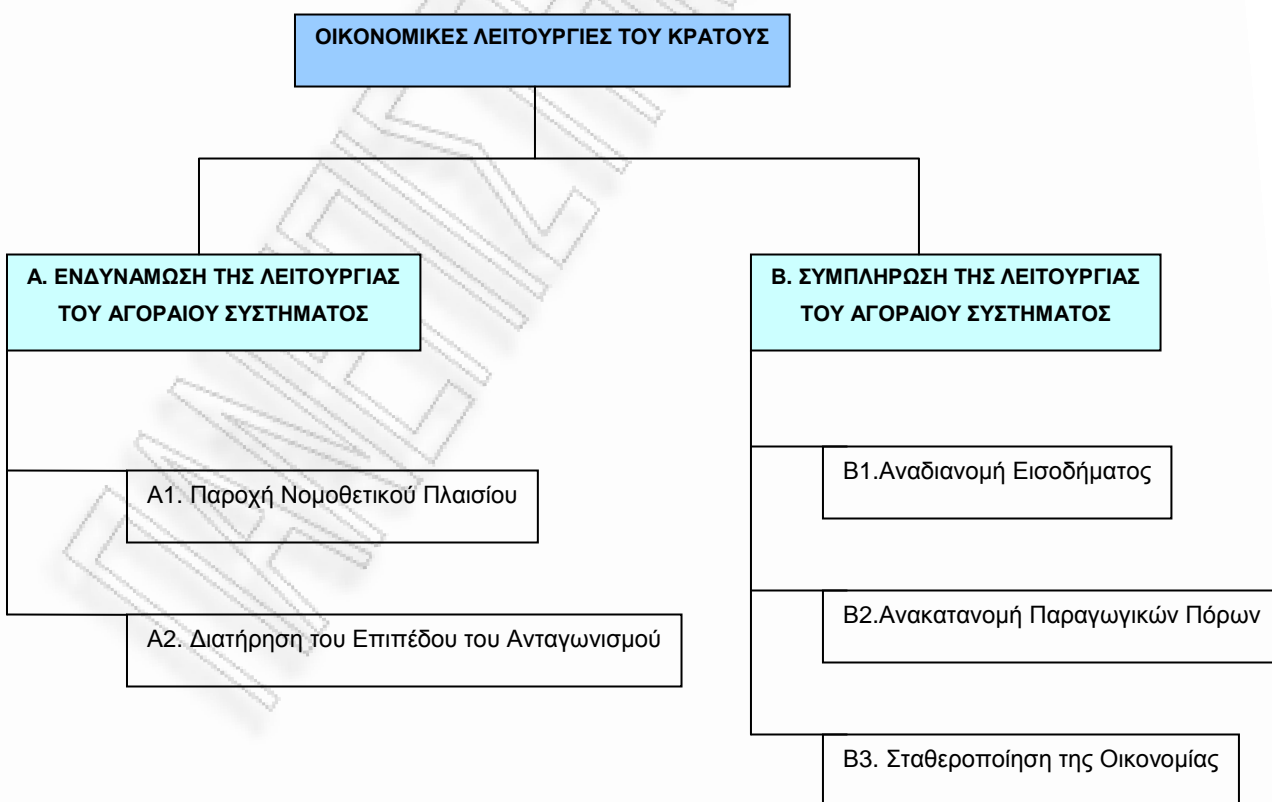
ΟΙΚΟΝΟΜΙΚΕΣ ΛΕΙΤΟΥΡΓΙΕΣ ΤΟΥ ΚΡΑΤΟΥΣ

Α. ΕΝΔΥΝΑΜΩΣΗ ΤΗΣ ΛΕΙΤΟΥΡΓΙΑΣ ΤΟΥ ΑΓΟΡΑΙΟΥ ΣΥΣΤΗΜΑΤΟΣ

Α1. Παροχή Νομοθετικού Πλαισίου

Α2. Διατήρηση του Επιπέδου του Ανταγωνισμού

Β. ΣΥΜΠΛΗΡΩΣΗ ΤΗΣ ΛΕΙΤΟΥΡΓΙΑΣ ΤΟΥ ΑΓΟΡΑΙΟΥ ΣΥΣΤΗΜΑΤΟΣ

Β1.Αναδιανομή Εισοδήματος

Β2.Ανακατανομή Παραγωγικών Πόρων

Β3. Σταθεροποίηση της Οικονομίας